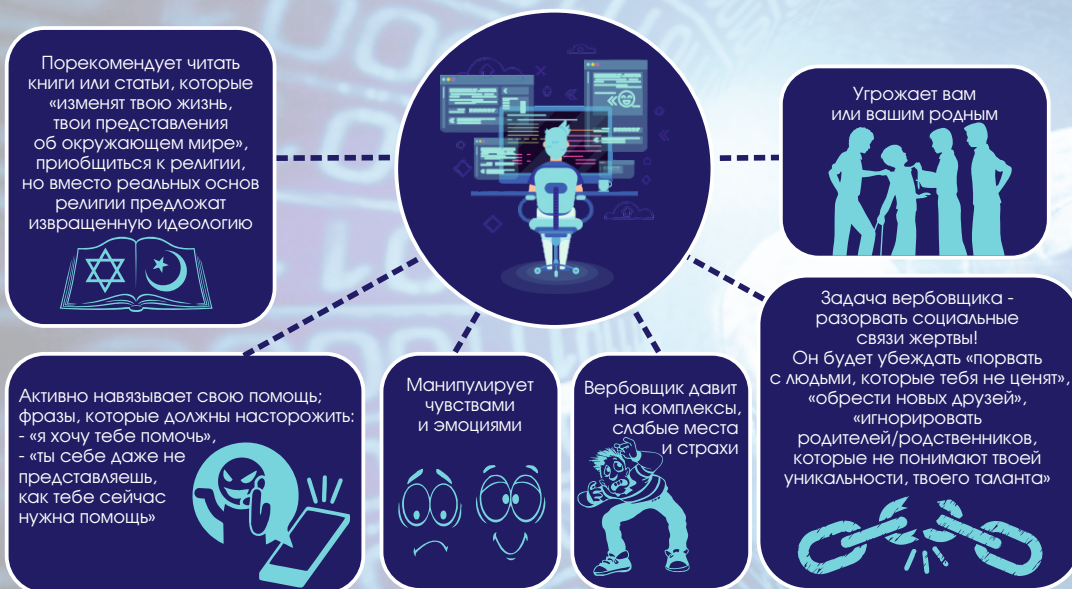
Порекомендует читать книги или статьи, которые «изменят твою жизнь, твои представления об окружающем мире», приобщиться к религии, но вместо реальных основ религии предложат извращенную идеологию

Угрожает вам или вашим родным

Активно навязывает свою помощь; фразы, которые должны насторожить:
- «я хочу тебе помочь»,
- «ты себе даже не представляешь, как тебе сейчас нужна помощь»

Манипулирует чувствами и эмоциями

Вербовщик давит на комплексы, слабые места и страхи

Задача вербовщика - разорвать социальные связи жертвы!
Он будет убеждать «порвать с людьми, которые тебя не ценят», «обрести новых друзей», «игнорировать родителей/родственников, которые не понимают твоей уникальности, твоего таланта»